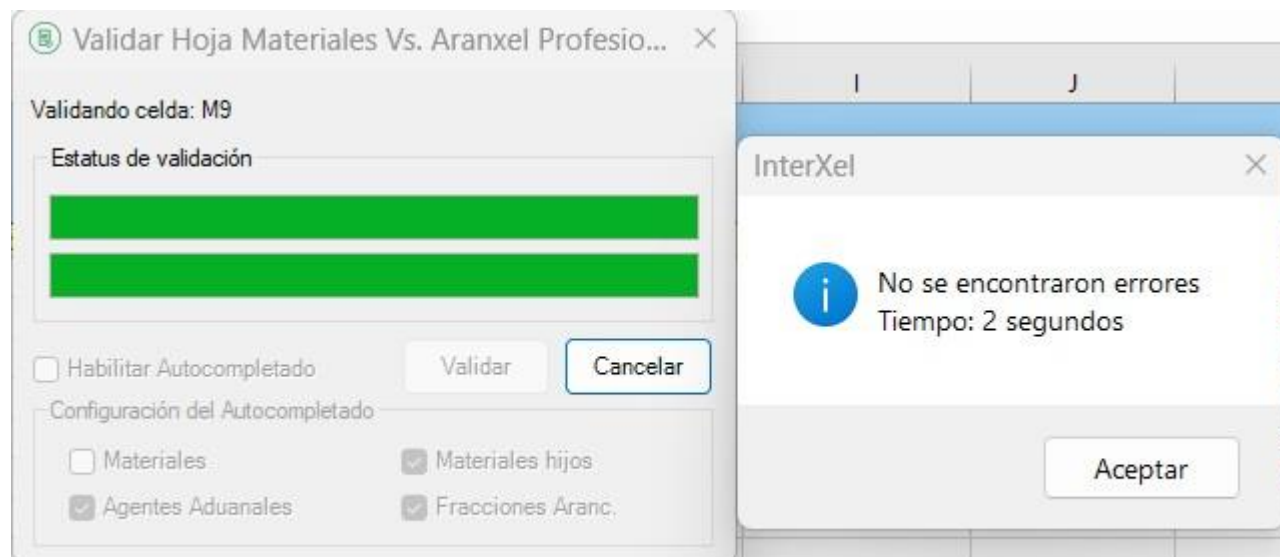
Validar Hoja Materiales Vs. Aranxel Profesio... ×

Validando celda: M9

Estatus de validación

Habilitar Autocompletado

Validar

Cancelar

Configuración del Autocompletado

Materiales

Materiales hijos

Agentes Aduanales

Fracciones Aranc.

I

J

InterXel ×

No se encontraron errores
Tiempo: 2 segundos

Aceptar